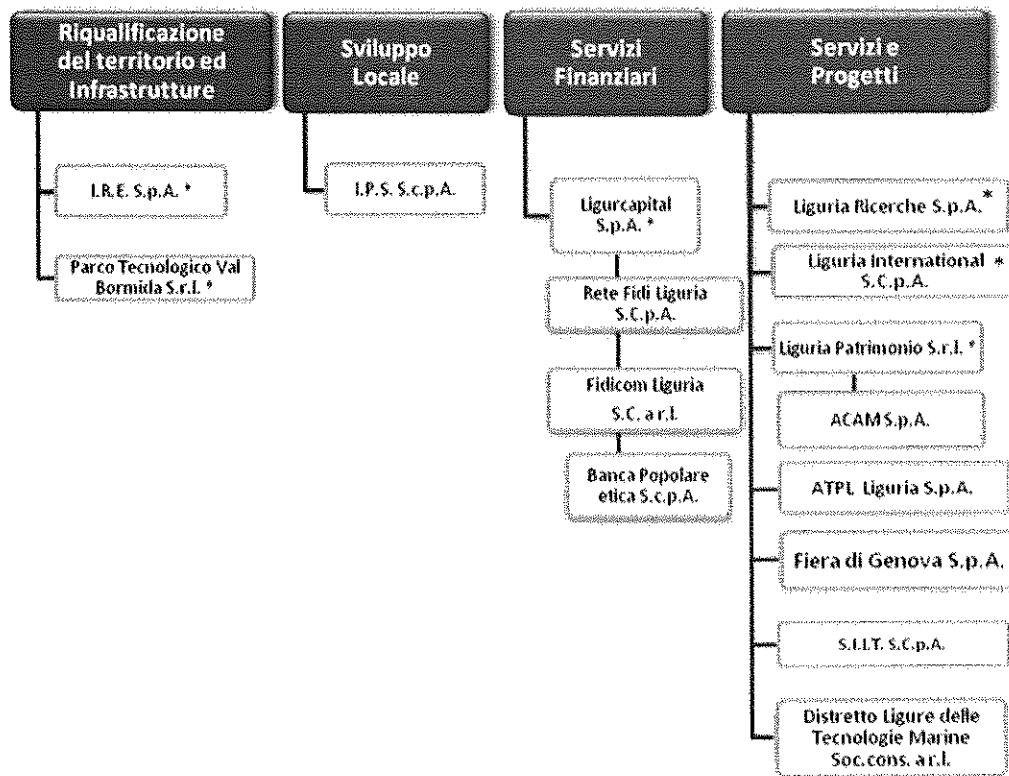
Riqualificazione del territorio ed Infrastrutture

I.R.E. S.p.A. *

Parco Tecnologico Val Bormida S.r.l. *

Sviluppo Locale

I.P.S. S.c.p.A.

Servizi Finanziari

Ligurcapital S.p.A. *

Rete Fidi Liguria S.C.p.A.

Fidicom Liguria S.C. a r.l.

Banca Popolare etica S.c.p.A.

Servizi e Progetti

Liguria Ricerche S.p.A. *

Liguria International * S.C.p.A.

Liguria Patrimonio S.r.l. *

ACAM S.p.A.

ATPL Liguria S.p.A.

Fiera di Genova S.p.A.

S.I.I.T. S.C.p.A.

Distretto Ligure delle Tecnologie Marine Soc.cons. a r.l.